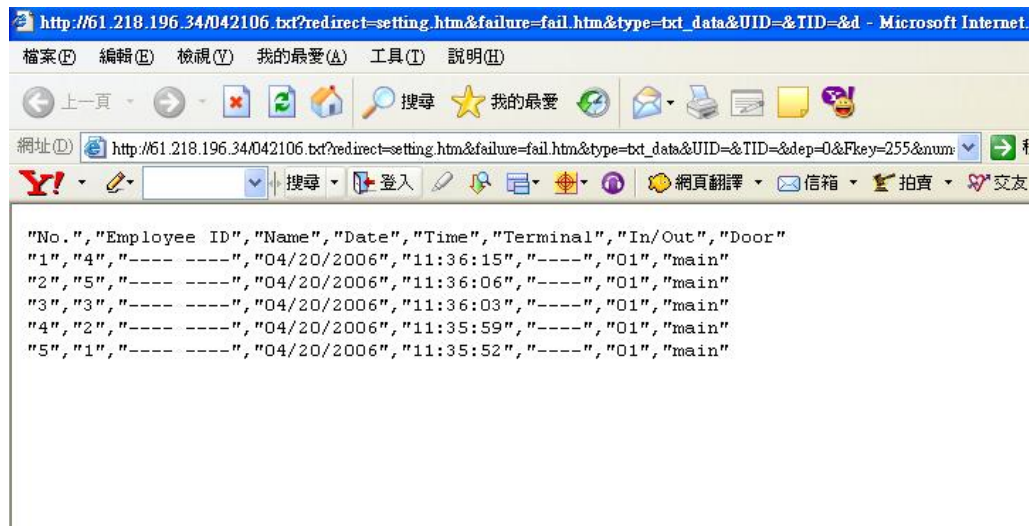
http://61.218.196.34/042106.txt?redirect=setting.htm&failure=fail.htm&type=txt_data&UID=&TID=&d - Microsoft Internet

檔案(F) 編輯(E) 檢視(V) 我的最愛(A) 工具(T) 說明(H)

上一頁 搜尋 我的最愛

網址(D) http://61.218.196.34/042106.txt?redirect=setting.htm&failure=fail.htm&type=txt_data&UID=&TID=&dep=0&Fkey=255&num

Y! 搜尋 登入 網頁翻譯 信箱 拍賣 交友

"No.","Employee ID","Name","Date","Time","Terminal","In/Out","Door"
"1","4","---- ----","04/20/2006","11:36:15","----","01","main"
"2","5","---- ----","04/20/2006","11:36:06","----","01","main"
"3","3","---- ----","04/20/2006","11:36:03","----","01","main"
"4","2","---- ----","04/20/2006","11:35:59","----","01","main"
"5","1","---- ----","04/20/2006","11:35:52","----","01","main"